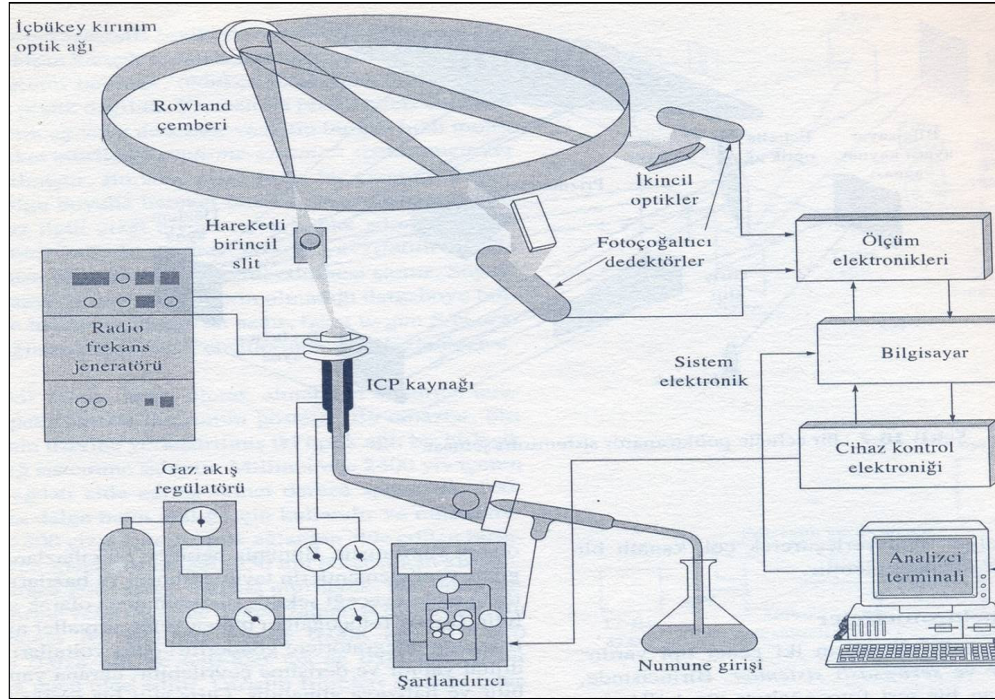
İçbükey kırınım optik ağı

Rowland çemberi

İkincil optikler

Hareketli birincil slit

Fotoçoğaltıcı dedektörler

Ölçüm elektronikleri

Radio frekans jeneratörü

Bilgisayar

Sistem elektronik

ICP kaynağı

Cihaz kontrol elektroniği

Gaz akış regülatörü

Analizci terminali

Şartlandırıcı

Numune girişi